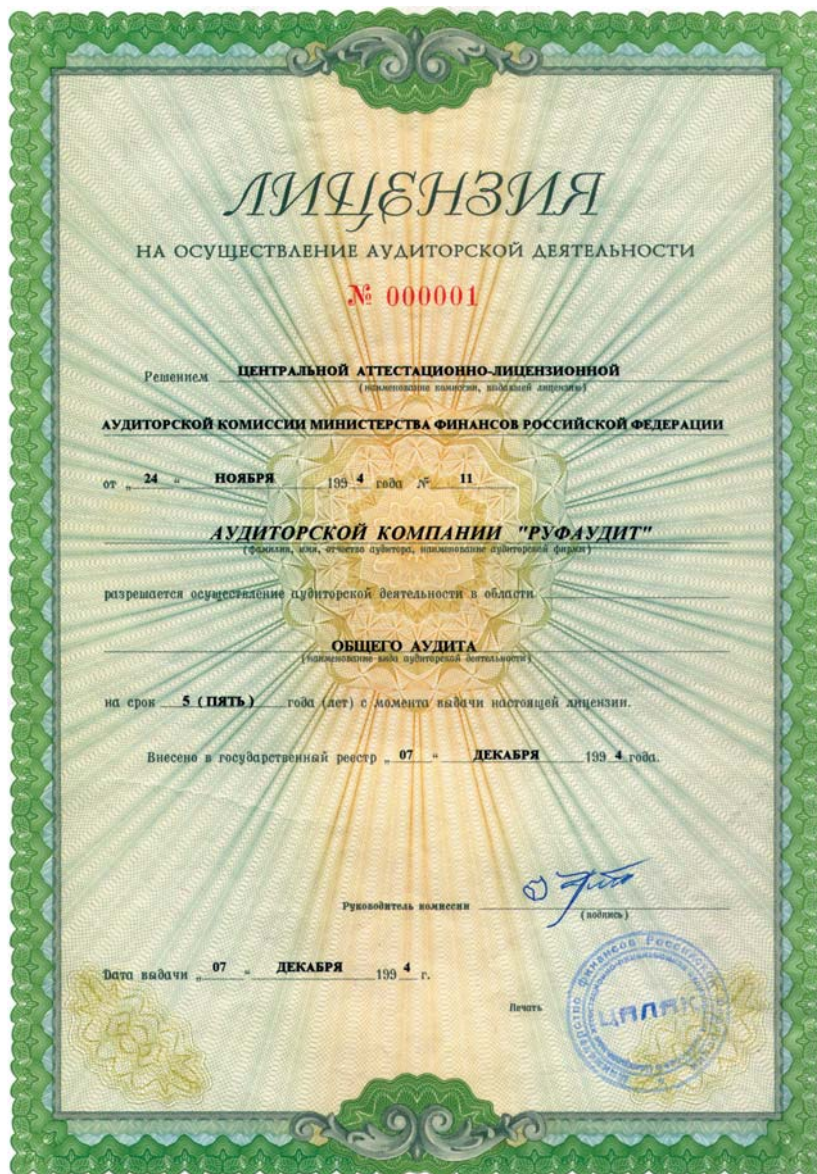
ЛИЦЕНЗИЯ

НА ОСУЩЕСТВЛЕНИЕ АУДИТОРСКОЙ ДЕЯТЕЛЬНОСТИ

№ 000001

Решением ЦЕНТРАЛЬНОЙ АТТЕСТАЦИОННО-ЛИЦЕНЗИОННОЙ
(наименование комиссии, выдавшей лицензию)

АУДИТОРСКОЙ КОМИССИИ МИНИСТЕРСТВА ФИНАНСОВ РОССИЙСКОЙ ФЕДЕРАЦИИ

от „ 24 " НОЯБРЯ 199 4 года № 11

АУДИТОРСКОЙ КОМПАНИИ "РУФАУДИТ"
(фамилия, имя, отчество аудитора, наименование аудиторской фирмы)

разрешается осуществление аудиторской деятельности в области

ОБЩЕГО АУДИТА
(наименование вида аудиторской деятельности)

на срок 5 (ПЯТЬ) года (лет) с момента выдачи настоящей лицензии.

Внесено в государственный реестр „ 07 " ДЕКАБРЯ 199 4 года.

Руководитель комиссии
(подпись)

Дата выдачи „ 07 " ДЕКАБРЯ 199 4 г.

Печать

Министерство финансов Российской Федерации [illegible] ЦАЛАК